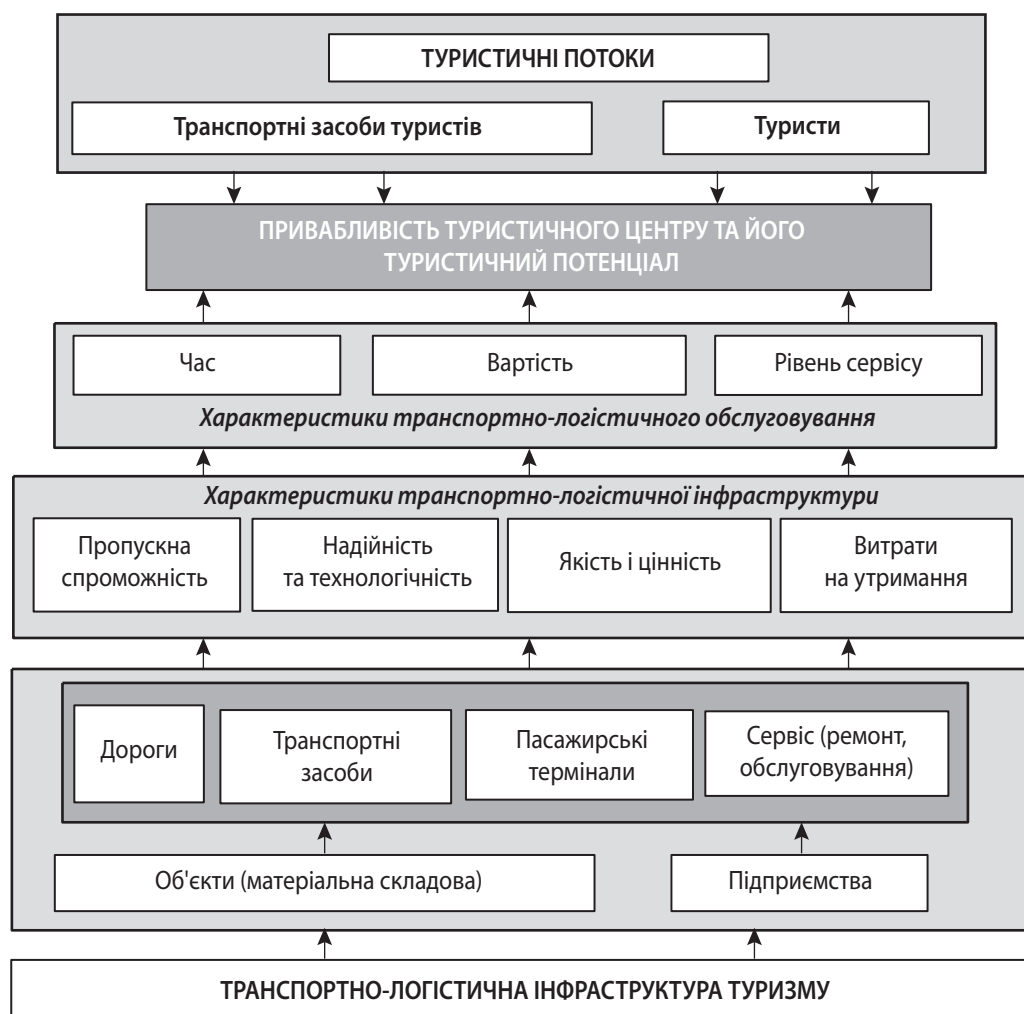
ТУРИСТИЧНІ ПОТОКИ

Транспортні засоби туристів

Туристи

ПРИВАБЛИВІСТЬ ТУРИСТИЧНОГО ЦЕНТРУ ТА ЙОГО ТУРИСТИЧНИЙ ПОТЕНЦІАЛ

Час

Вартість

Рівень сервісу

Характеристики транспортно-логістичного обслуговування

Характеристики транспортно-логістичної інфраструктури

Пропускна спроможність

Надійність та технологічність

Якість і цінність

Витрати на утримання

Дороги

Транспортні засоби

Пасажирські термінали

Сервіс (ремонт, обслуговування)

Об'єкти (матеріальна складова)

Підприємства

ТРАНСПОРТНО-ЛОГІСТИЧНА ІНФРАСТРУКТУРА ТУРИЗМУ